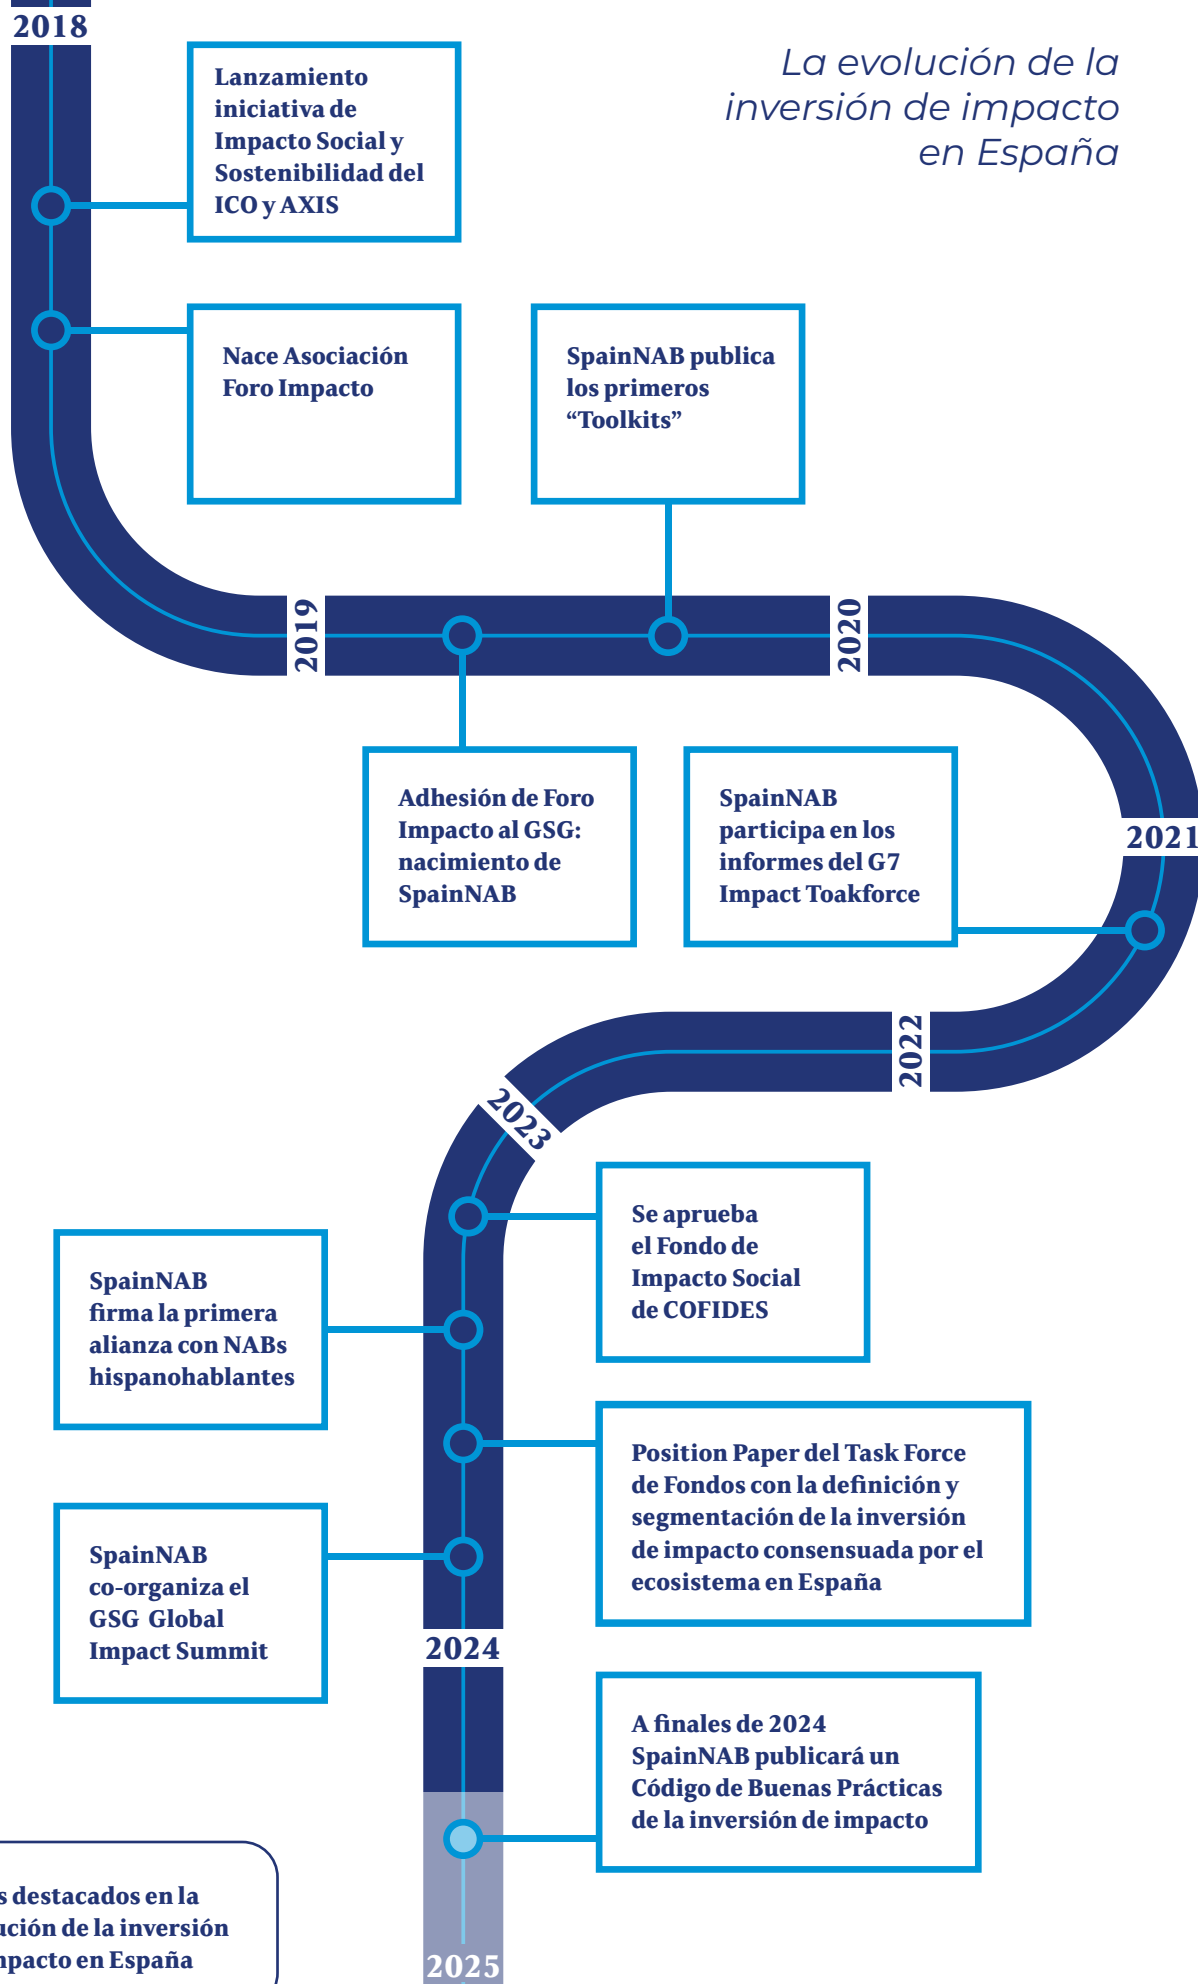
2018

La evolución de la inversión de impacto en España

Lanzamiento iniciativa de Impacto Social y Sostenibilidad del ICO y AXIS

Nace Asociación Foro Impacto

SpainNAB publica los primeros “Toolkits”

2019

2020

Adhesión de Foro Impacto al GSG: nacimiento de SpainNAB

SpainNAB participa en los informes del G7 Impact Toakforce

2021

2022

2023

Se aprueba el Fondo de Impacto Social de COFIDES

SpainNAB firma la primera alianza con NABs hispanohablantes

Position Paper del Task Force de Fondos con la definición y segmentación de la inversión de impacto consensuada por el ecosistema en España

SpainNAB co-organiza el GSG Global Impact Summit

2024

A finales de 2024 SpainNAB publicará un Código de Buenas Prácticas de la inversión de impacto

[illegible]s destacados en la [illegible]ución de la inversión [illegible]pacto en España

2025